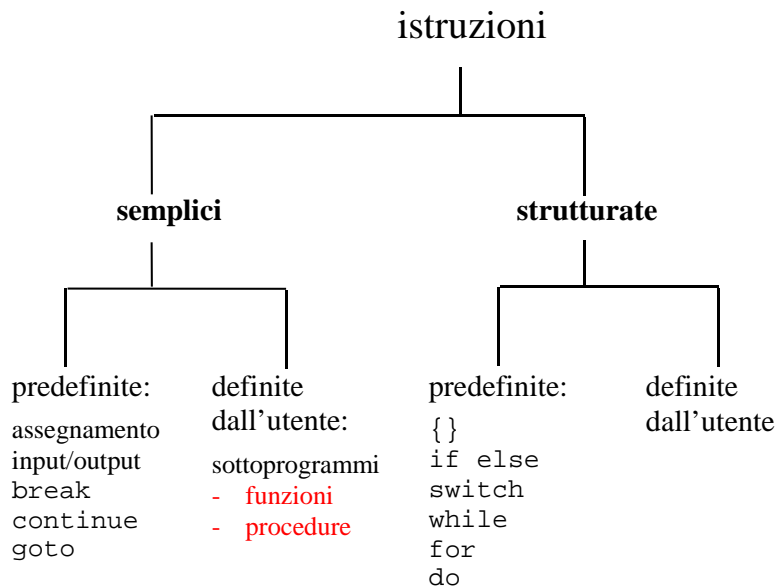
istruzioni

**semplici**

predefinite:

assegnamento
input/output
break
continue
goto

definite dall'utente:

sottoprogrammi
- funzioni
- procedure

**strutturate**

predefinite:

{}
if else
switch
while
for
do

definite dall'utente